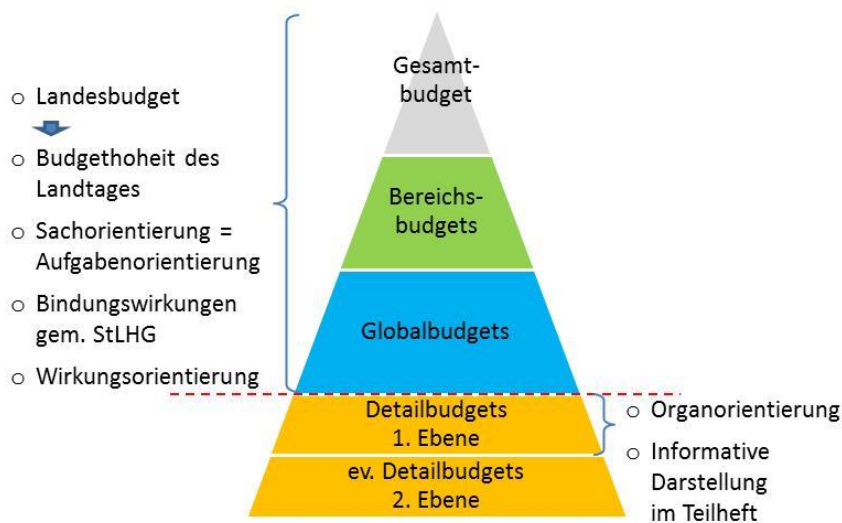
o Landesbudget

o Budgethoheit des Landtages

o Sachorientierung = Aufgabenorientierung

o Bindungswirkungen gem. StLHG

o Wirkungsorientierung

Gesamtbudget

Bereichsbudgets

Globalbudgets

Detailbudgets 1. Ebene

ev. Detailbudgets 2. Ebene

o Organorientierung

o Informative Darstellung im Teilheft